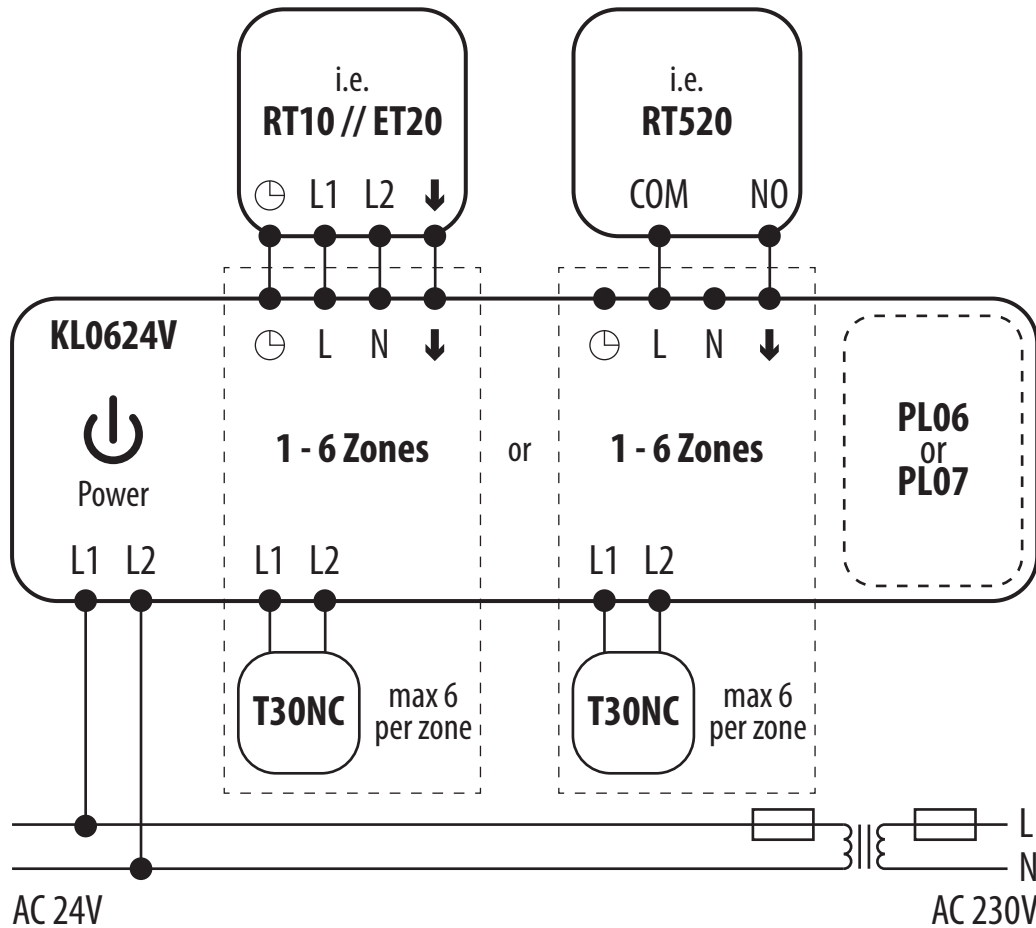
i.e.
RT10 // ET20

◷ L1 L2 ↓

i.e.
RT520

COM NO

KL0624V

◷ L N ↓

◷ L N ↓

Power

1 - 6 Zones

or

1 - 6 Zones

PL06
or
PL07

L1 L2

L1 L2

L1 L2

T30NC

max 6
per zone

T30NC

max 6
per zone

L
N

AC 24V

AC 230V